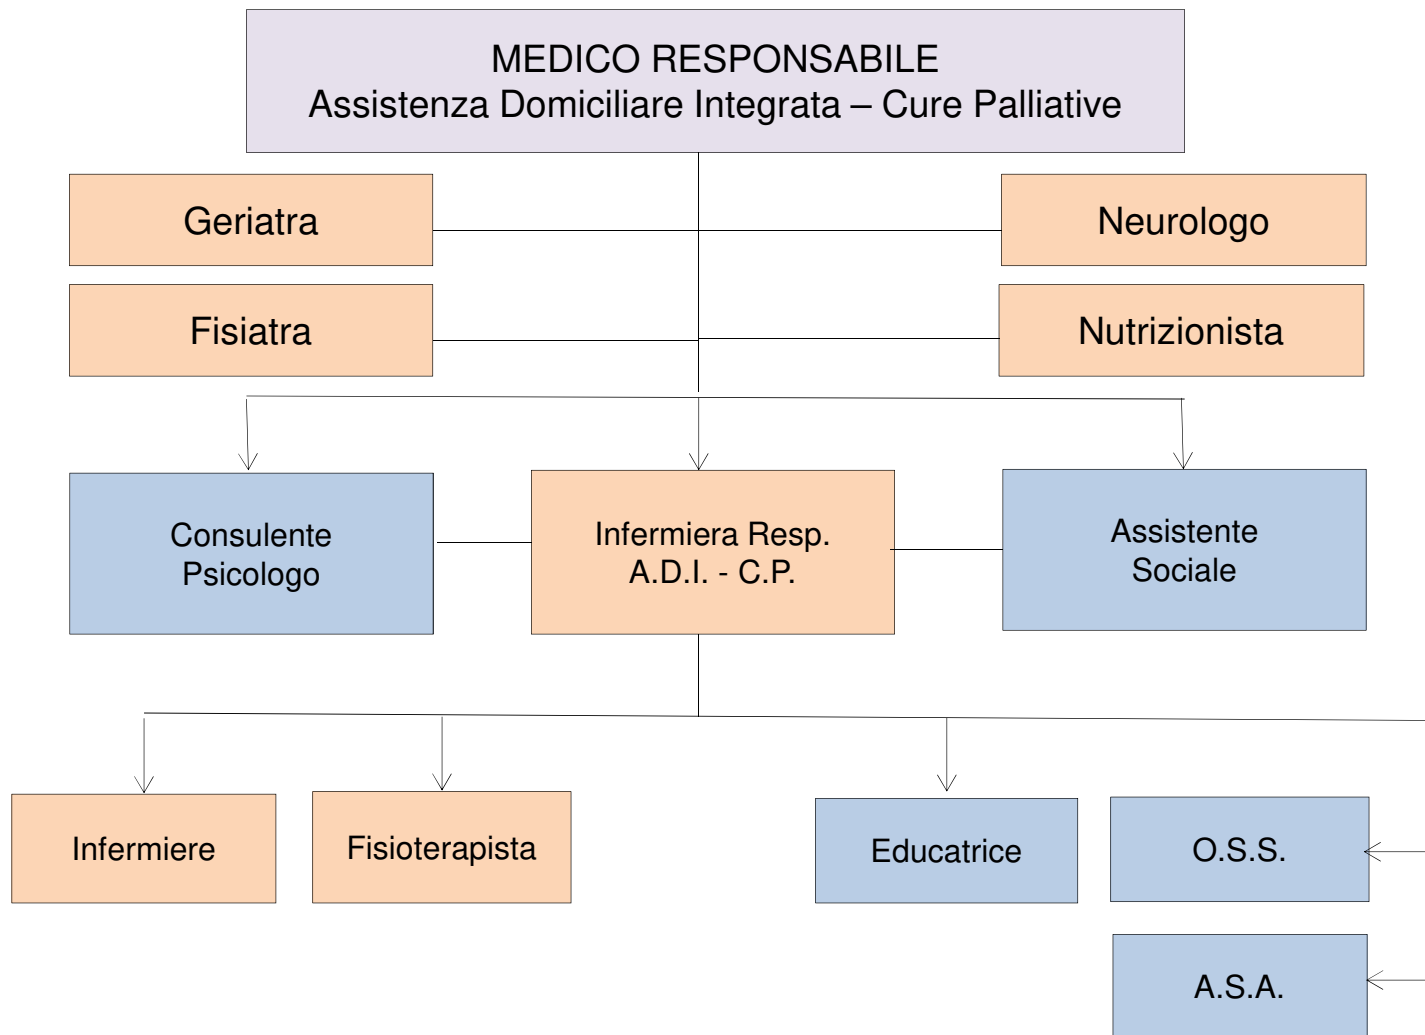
MEDICO RESPONSABILE
Assistenza Domiciliare Integrata – Cure Palliative

Geriatra

Neurologo

Fisiatra

Nutrizionista

Consulente Psicologo

Infermiera Resp. A.D.I. - C.P.

Assistente Sociale

Infermiere

Fisioterapista

Educatrice

O.S.S.

A.S.A.